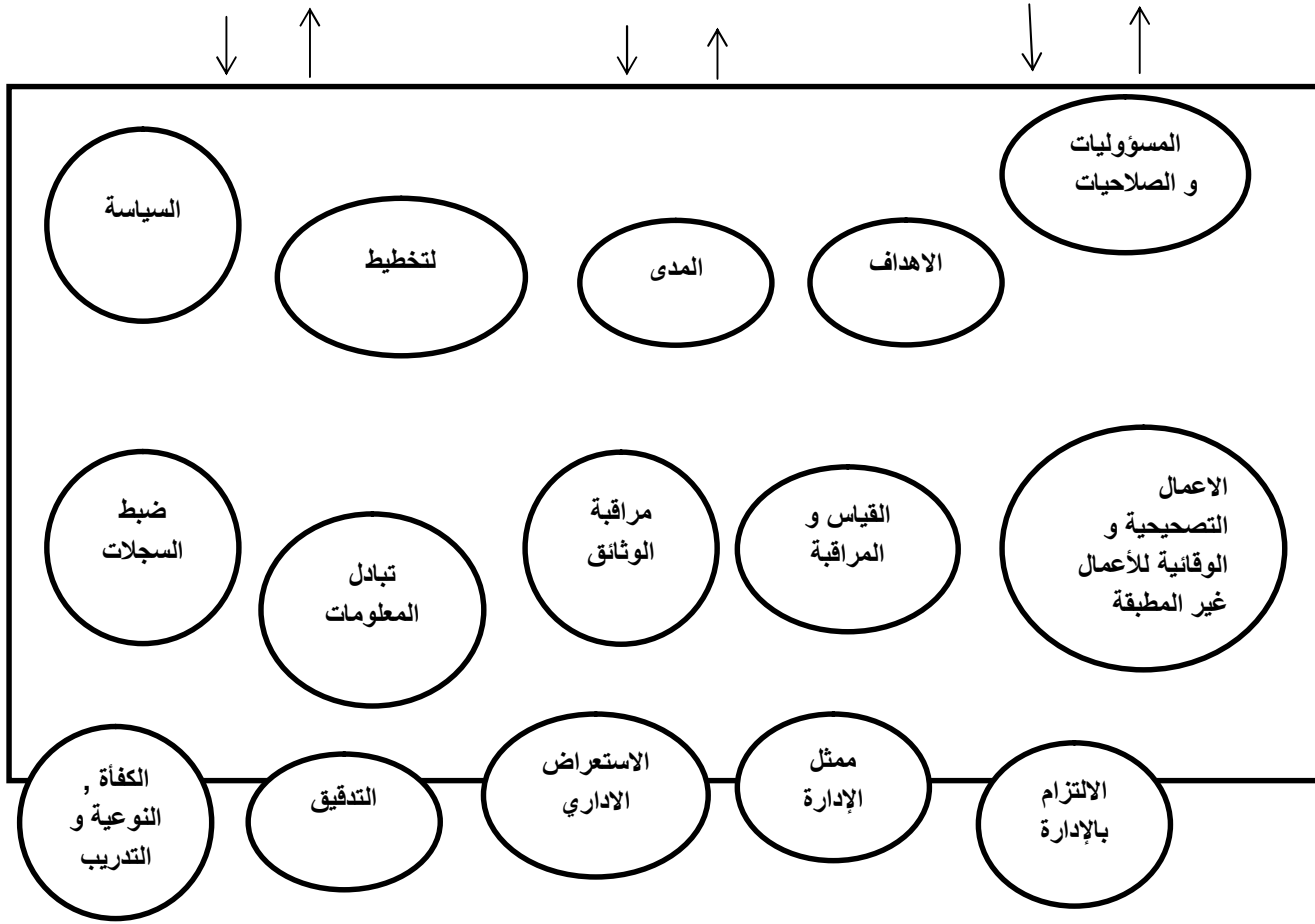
المسؤوليات و الصلاحيات

الاهداف

المدى

لتخطيط

السياسة

الاعمال التصحيحية و الوقائية للأعمال غير المطبقة

القياس و المراقبة

مراقبة الوثائق

تبادل المعلومات

ضبط السجلات

الالتزام بالإدارة

ممثل الإدارة

الاستعراض الاداري

التدقيق

الكفأة , النوعية و التدريب